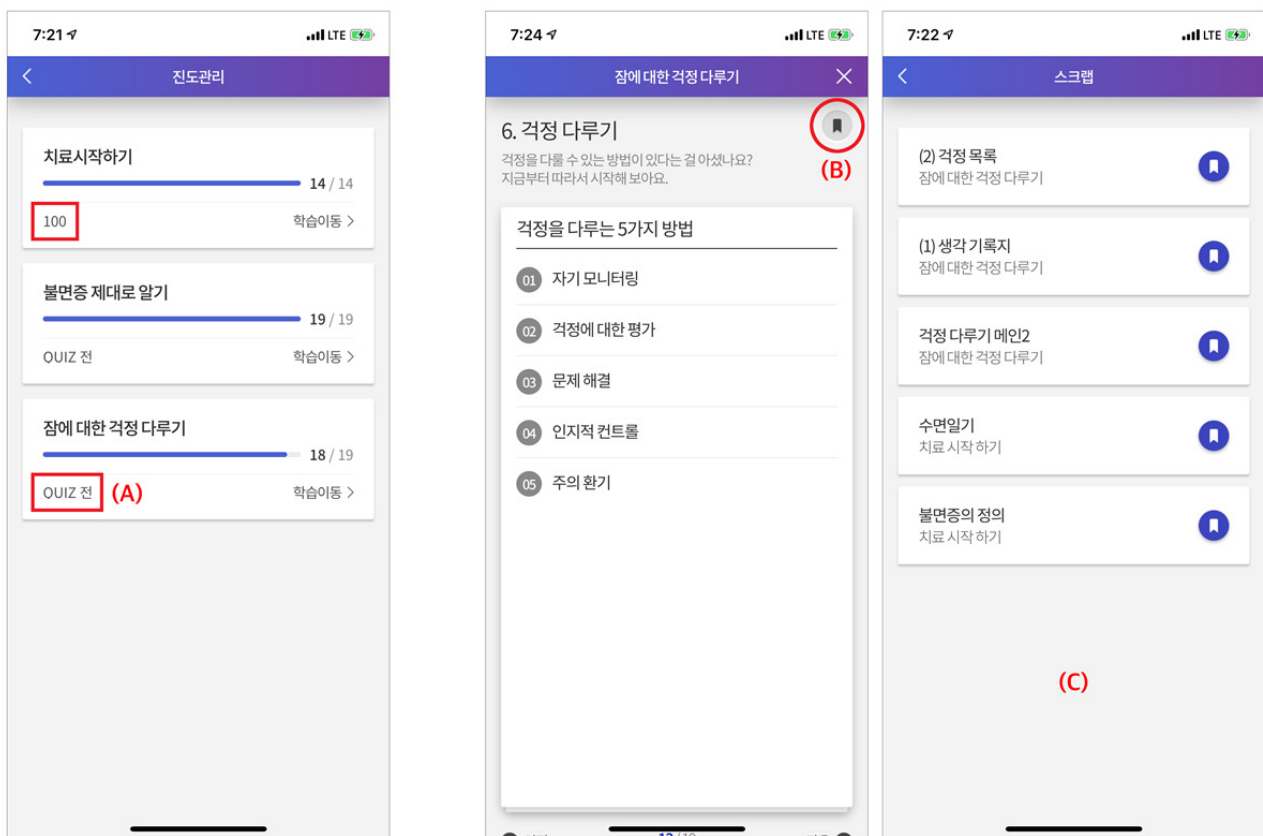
7:21 LTE

진도관리

치료시작하기

14 / 14

100

학습이동 >

불면증 제대로 알기

19 / 19

QUIZ 전

학습이동 >

잠에 대한 걱정 다루기

18 / 19

QUIZ 전 (A)

학습이동 >

7:24 LTE

잠에 대한 걱정 다루기

6. 걱정 다루기

(B)

걱정을 다룰 수 있는 방법이 있다는 걸 아셨나요? 지금부터 따라서 시작해 보아요.

걱정을 다루는 5가지 방법

01 자기 모니터링

02 걱정에 대한 평가

03 문제 해결

04 인지적 컨트롤

05 주의 환기

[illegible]

7:22 LTE

스크랩

(2) 걱정 목록
잠에 대한 걱정 다루기

(1) 생각 기록지
잠에 대한 걱정 다루기

걱정 다루기 메인2
잠에 대한 걱정 다루기

수면일기
치료 시작 하기

불면증의 정의
치료 시작 하기

(C)